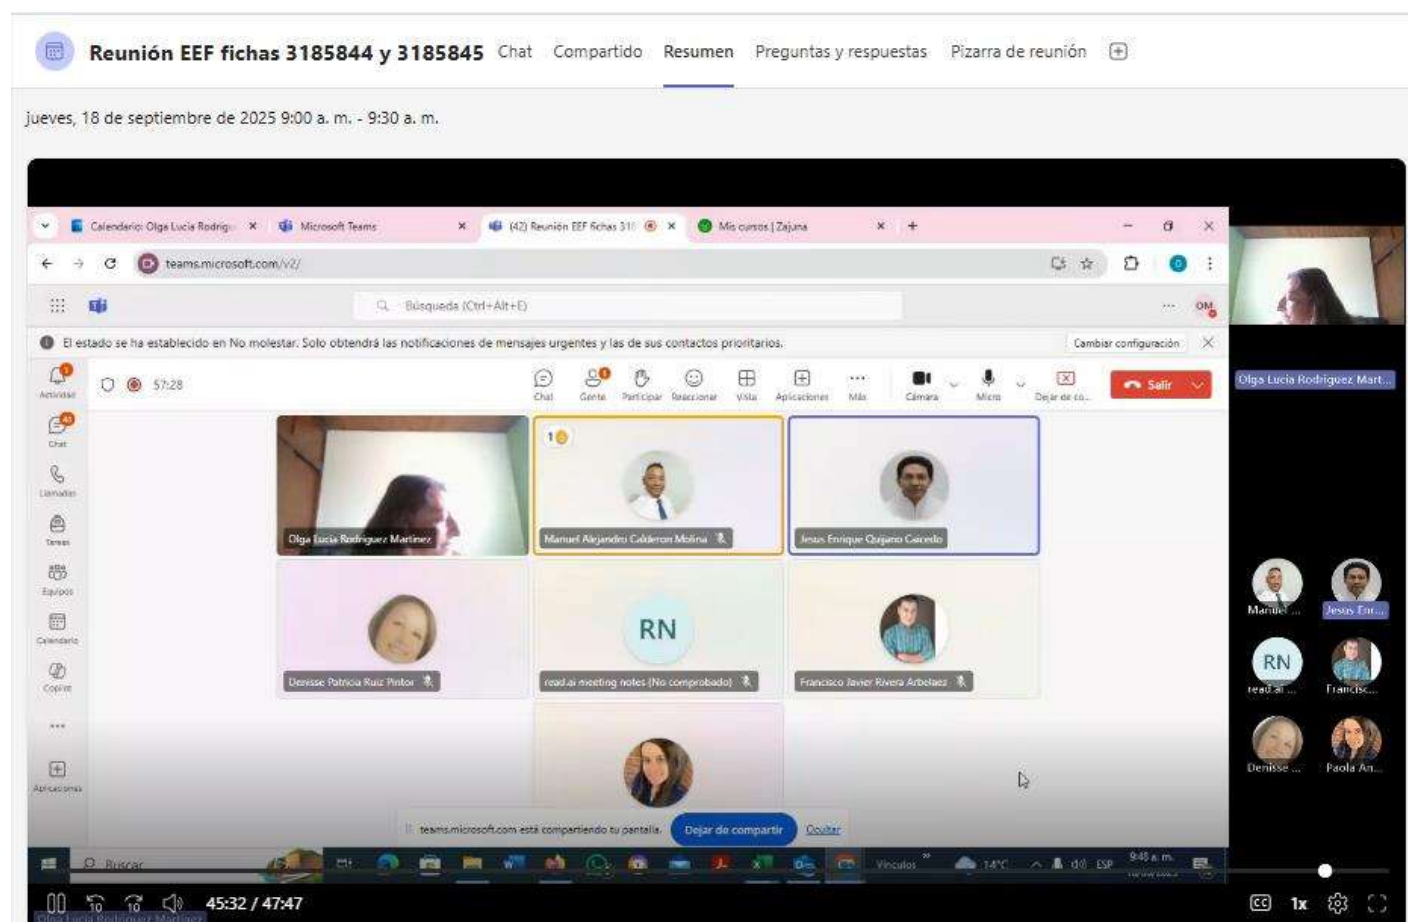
Reunión EEF fichas 3185844 y 3185845 Chat Compartido Resumen Preguntas y respuestas Pizarra de reunión

jueves, 18 de septiembre de 2025 9:00 a. m. - 9:30 a. m.

Calendario: Olga Lucia Rodrigu × Microsoft Teams × (42) Reunión EEF fichas 31 × Mis cursos | Zajuna × +

teams.microsoft.com/v2/

Búsqueda (Ctrl+Alt+E)

El estado se ha establecido en No molestar. Solo obtendrá las notificaciones de mensajes urgentes y las de sus contactos prioritarios.

Cambiar configuración

Actividad Chat Llamadas Tareas Equipos Calendario Copilot Aplicaciones

57:28

Chat Gente Participar Reaccionar Vista Aplicaciones Más Cámara Micro Dejar de co... Salir

Olga Lucia Rodriguez Martinez

Manuel Alejandro Calderon Molina

Jesus Enrique Quijano Caicedo

Denisse Patricia Ruiz Pinton

RN

read.ai meeting notes (No comprobado)

Francisco Javier Rivera Arbelaez

teams.microsoft.com está compartiendo tu pantalla. Dejar de compartir Ocultar

Buscar

Vínculos 14°C ESP 9:45 a. m.

Olga Lucia Rodriguez Mart...

Manuel ... Jesus Enr...

RN

read.ai ... Francisc...

Denisse ... Paola An...

45:32 / 47:47

Olga Lucia Rodriguez Martinez

1x